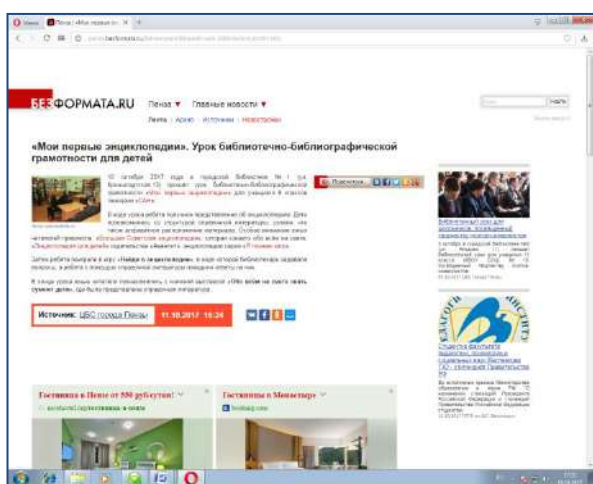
БЕЗФОРМАТА.RU Пенза ▼ Главные новости ▼

Лента | Архив | Источники | Новостройки

«Мои первые энциклопедии». Урок библиотечно-библиографической грамотности для детей

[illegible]

Источник: ЦБС города Пензы 11.10.2017 16:24

Гостиница в Пензе от 550 рублей/сут!

Гостиницы в Межевой

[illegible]